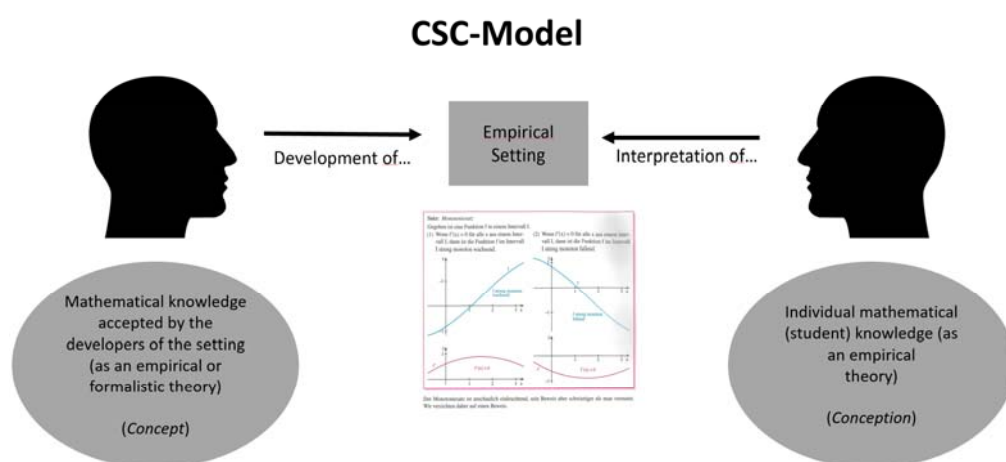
CSC-Model

Development of...

Empirical Setting

Interpretation of...

Mathematical knowledge accepted by the developers of the setting (as an empirical or formalistic theory)

(*Concept*)

Individual mathematical (student) knowledge (as an empirical theory)

(*Conception*)

Satz: Monotoniesatz
Gegeben ist eine Funktion f in einem Intervall I.
(1) Wenn $f'(x) > 0$ für alle x aus einem Intervall I, dann ist die Funktion f im Intervall I streng monoton wachsend.
(2) Wenn $f'(x) < 0$ für alle x aus einem Intervall I, dann ist die Funktion f im Intervall I streng monoton fallend.

f streng monoton wachsend

f streng monoton fallend

Der Monotoniesatz ist anschaulich einleuchtend, sein Beweis aber schwieriger als man vermutet. Wir verzichten daher auf einen Beweis.